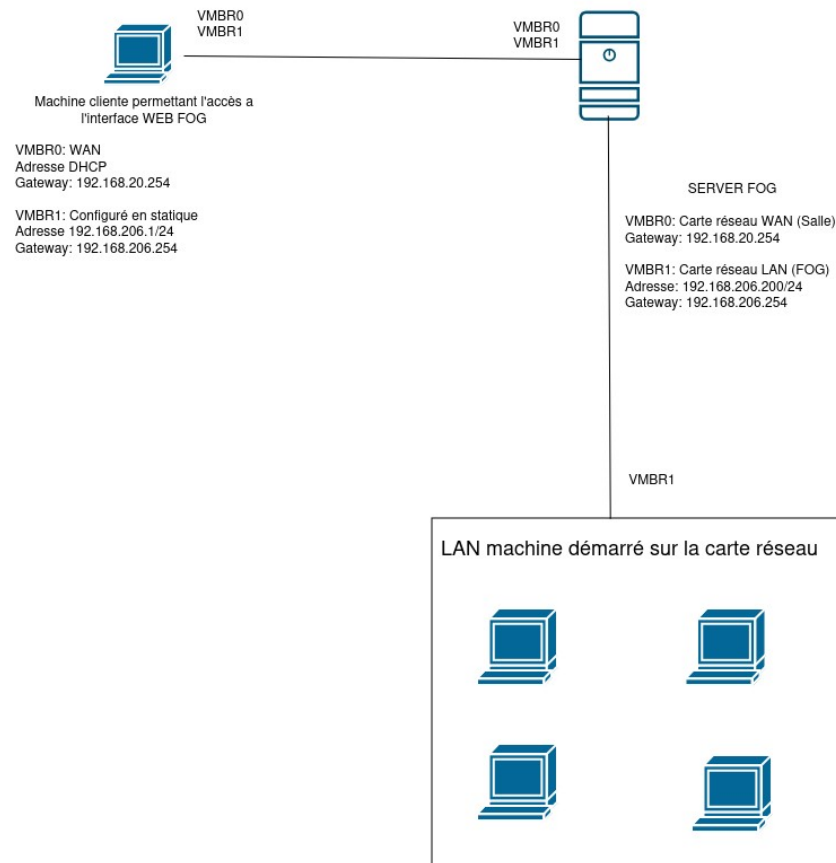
VMBR0
VMBR1

VMBR0
VMBR1

Machine cliente permettant l'accès a l'interface WEB FOG

VMBR0: WAN
Adresse DHCP
Gateway: 192.168.20.254

VMBR1: Configuré en statique
Adresse 192.168.206.1/24
Gateway: 192.168.206.254

SERVER FOG

VMBR0: Carte réseau WAN (Salle)
Gateway: 192.168.20.254

VMBR1: Carte réseau LAN (FOG)
Adresse: 192.168.206.200/24
Gateway: 192.168.206.254

VMBR1

LAN machine démarré sur la carte réseau